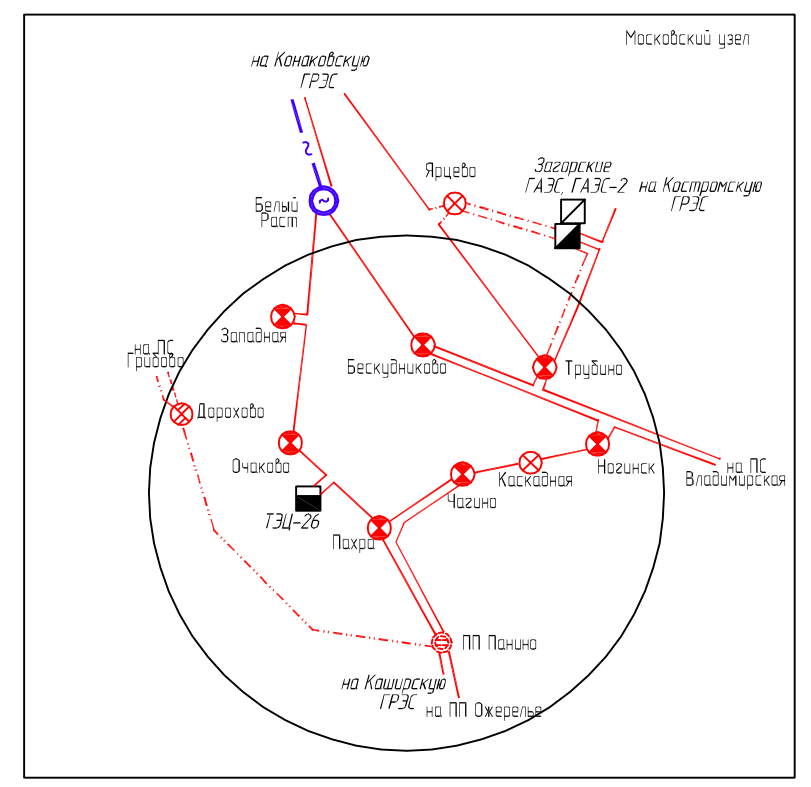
Московский узел

на Конаковскую ГРЭС

Белый Раст

Ярцево

Загорские ГАЭС, ГАЭС-2

на Костромскую ГРЭС

Западная

Бескудниково

Трубино

на ПС Грибово

Дорохово

Очакова

Каскадная

Ногинск

на ПС Владимирская

ТЭЦ-26

Пахра

Чагино

ПП Панино

на Каширскую ГРЭС

на ПП Ожерелье